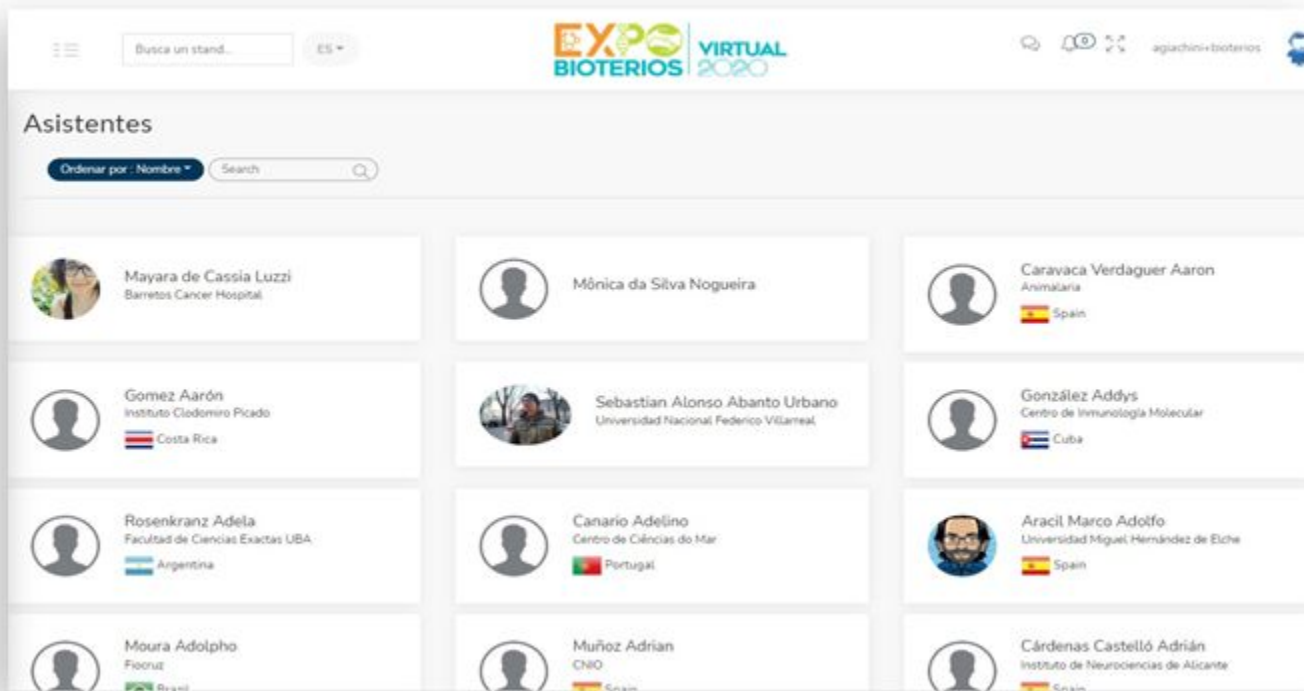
Busca un stand...

ES

EXPO BIOTERIOS VIRTUAL 2020

0

agiachini+bioterios

Asistentes

Ordenar por : Nombre

Search

Mayara de Cassia Luzzi
Barretos Cancer Hospital

Mônica da Silva Nogueira

Caravaca Verdaguer Aaron
Animalaria
Spain

Gomez Aarón
Instituto Clodomiro Picado
Costa Rica

Sebastian Alonso Abanto Urbano
Universidad Nacional Federico Villarreal

González Addys
Centro de Inmunología Molecular
Cuba

Rosenkranz Adela
Facultad de Ciencias Exactas UBA
Argentina

Canario Adelino
Centro de Ciências do Mar
Portugal

Aracil Marco Adolfo
Universidad Miguel Hernández de Elche
Spain

Moura Adolpho
Fiocruz
Brasil

Muñoz Adrian
CNIO
Spain

Cárdenas Castelló Adrián
Instituto de Neurociencias de Alicante
Spain